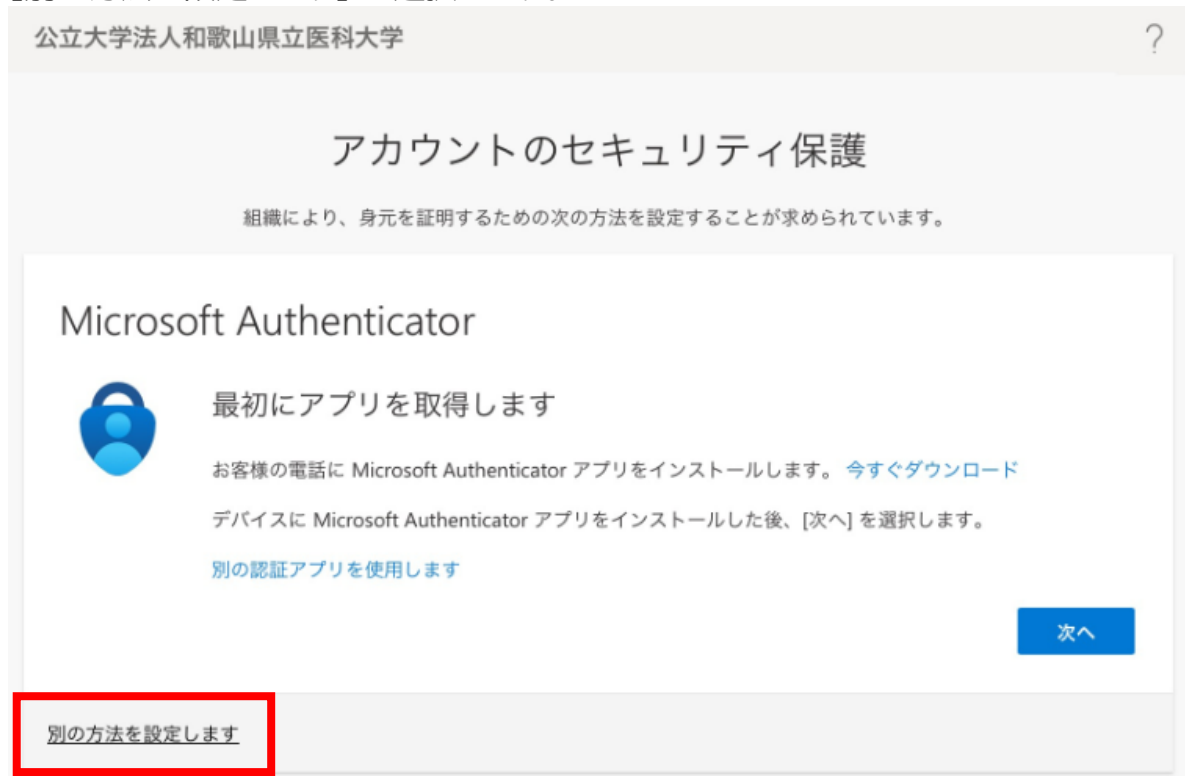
公立大学法人和歌山県立医科大学

?

アカウントのセキュリティ保護

組織により、身元を証明するための次の方法を設定することが求められています。

Microsoft Authenticator

最初にアプリを取得します

お客様の電話に Microsoft Authenticator アプリをインストールします。 今すぐダウンロード

デバイスに Microsoft Authenticator アプリをインストールした後、[次へ] を選択します。

別の認証アプリを使用します

次へ

別の方法を設定します